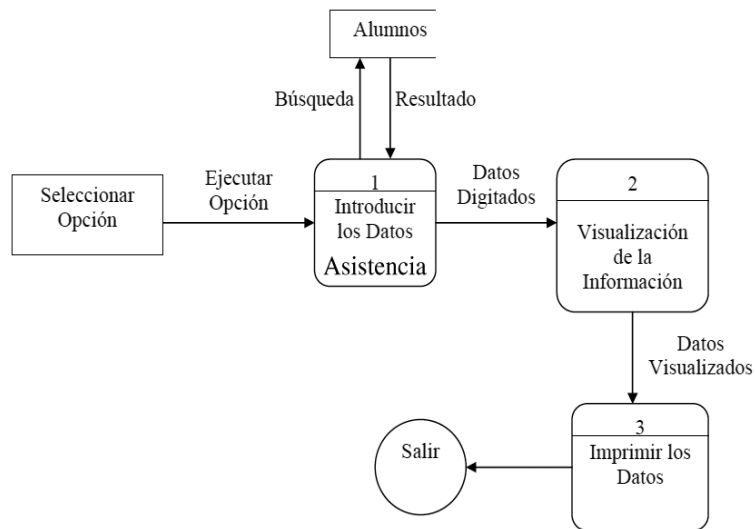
Alumnos

Búsqueda

Resultado

Seleccionar Opción

Ejecutar Opción

1
Introducir los Datos
Asistencia

Datos Digitados

2
Visualización de la Información

Datos Visualizados

3
Imprimir los Datos

Salir